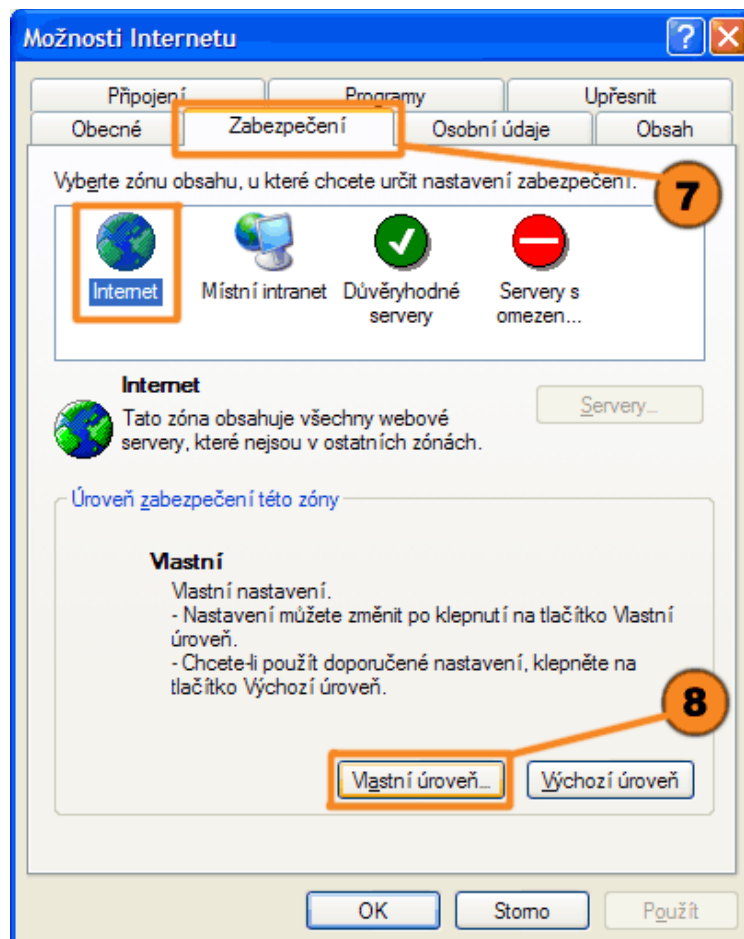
Možnosti Internetu

Připojení
Programy
Upřesnit
Obecné
Zabezpečení
Osobní údaje
Obsah

Vyberte zónu obsahu, u které chcete určit nastavení zabezpečení.

7

Internet
Místní intranet
Důvěryhodné servery
Servery s omezen...

Internet
Tato zóna obsahuje všechny webové servery, které nejsou v ostatních zónách.

Servery...

Úroveň zabezpečení této zóny

Vlastní
Vlastní nastavení.
- Nastavení můžete změnit po klepnutí na tlačítko Vlastní úroveň.
- Chcete-li použít doporučené nastavení, klepněte na tlačítko Výchozí úroveň.

8

Vlastní úroveň...
Výchozí úroveň

OK
Storno
Použít